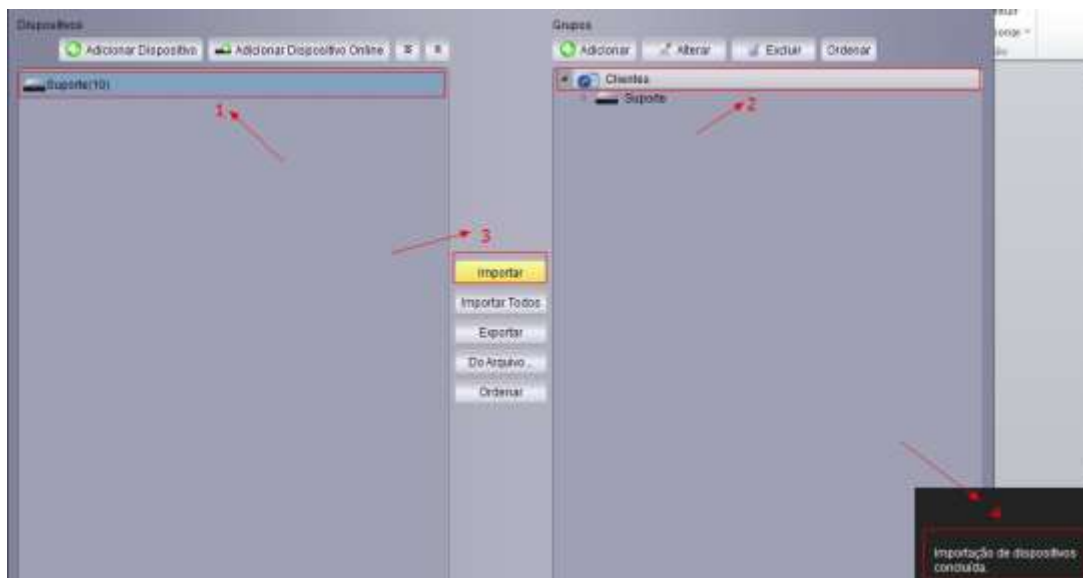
Dispositivos

Adicionar Dispositivo | Adicionar Dispositivo Online

Suporte(10)

1

Grupos

Adicionar | Alterar | Excluir | Ordenar

Clientes

Suporte

2

3

Importar

Importar Todos

Exportar

Do Arquivo...

Ordenar

4

Importação de dispositivos concluída.